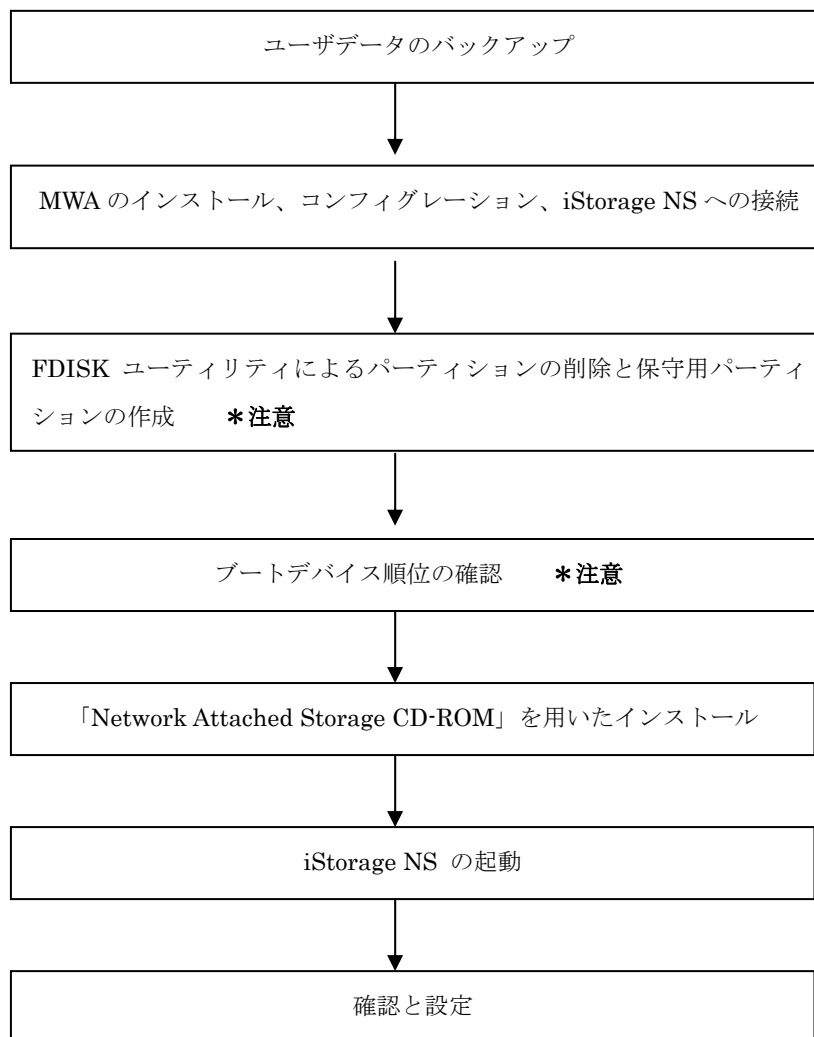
ユーザデータのバックアップ

MWA のインストール、コンフィグレーション、iStorage NS への接続

FDISK ユーティリティによるパーティションの削除と保守用パーティションの作成　＊注意

ブートデバイス順位の確認　＊注意

「Network Attached Storage CD-ROM」を用いたインストール

iStorage NS の起動

確認と設定